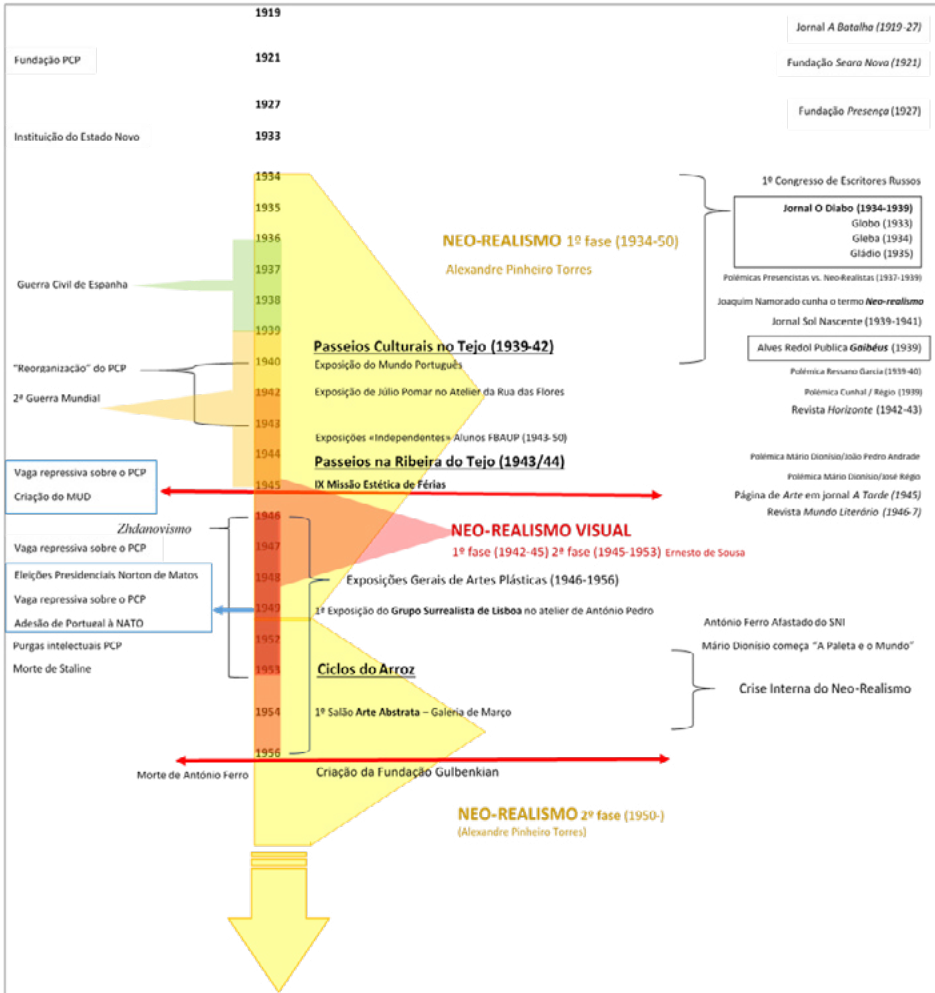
1919

Jornal *A Batalha* (1919-27)

Fundação PCP

1921

Fundação *Seara Nova* (1921)

1927

Fundação *Presença* (1927)

Instituição do Estado Novo

1933

1934

1º Congresso de Escritores Russos

1935

Jornal O Diabo (1934-1939)
Globo (1933)
Gleba (1934)
Gládio (1935)

1936

NEO-REALISMO 1º fase (1934-50)

1937

Alexandre Pinheiro Torres

Guerra Civil de Espanha

1938

Polémicas Presencistas vs. Neo-Realistas (1937-1939)

Joaquim Namorado cunha o termo *Neo-realismo*

1939

Jornal Sol Nascente (1939-1941)

Passeios Culturais no Tejo (1939-42)

Alves Redol Publica *Gaibéus* (1939)

"Reorganização" do PCP

1940

Exposição do Mundo Português

Polémica Ressano Garcia (1939-40)

2ª Guerra Mundial

1942

Exposição de Júlio Pomar no Atelier da Rua das Flores

Polémica Cunhal / Régio (1939)

Revista *Horizonte* (1942-43)

1943

Exposições «Independentes» Alunos FBAUP (1943-50)

1944

Passeios na Ribeira do Tejo (1943/44)

Polémica Mário Dionísio/João Pedro Andrade

Vaga repressiva sobre o PCP

Polémica Mário Dionísio/José Régio

Criação do MUD

1945

IX Missão Estética de Férias

Página de *Arte* em jornal *A Tarde* (1945)

Revista *Mundo Literário* (1946-7)

*Zhdanovismo*

1946

NEO-REALISMO VISUAL

Vaga repressiva sobre o PCP

1947

1º fase (1942-45) 2ª fase (1945-1953) Ernesto de Sousa

Eleições Presidenciais Norton de Matos

1948

Exposições Gerais de Artes Plásticas (1946-1956)

Vaga repressiva sobre o PCP

1949

1ª Exposição do Grupo Surrealista de Lisboa no atelier de António Pedro

Adesão de Portugal à NATO

António Ferro Afastado do SNI

Purgas intelectuais PCP

1952

Mário Dionísio começa "A Paleta e o Mundo"

Morte de Staline

1953

Ciclos do Arroz

Crise Interna do Neo-Realismo

1954

1º Salão Arte Abstrata – Galeria de Março

1956

Morte de António Ferro

Criação da Fundação Gulbenkian

NEO-REALISMO 2º fase (1950-)
(Alexandre Pinheiro Torres)